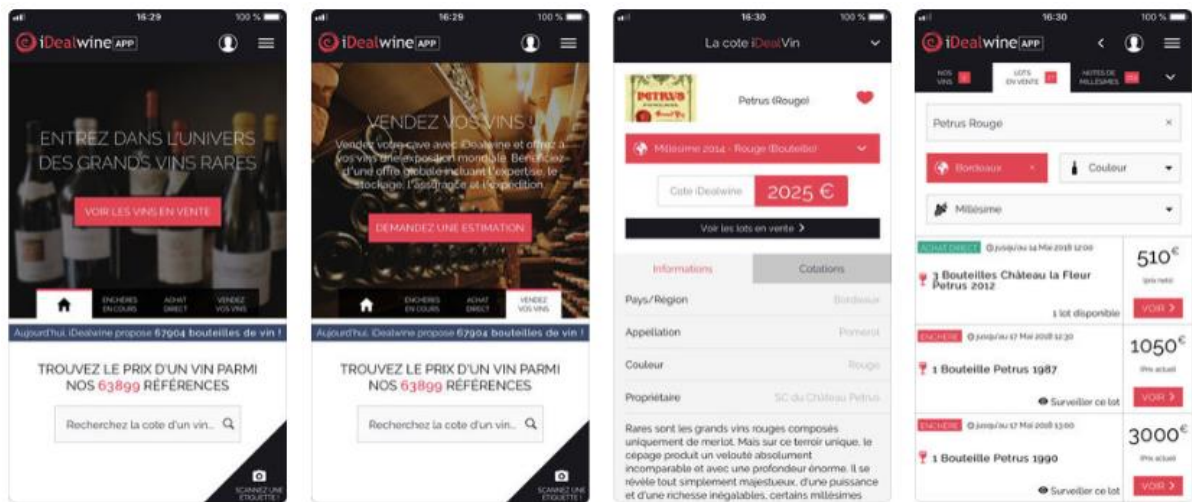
16:29 100 %

iDealwine APP

ENTREZ DANS L'UNIVERS DES GRANDS VINS RARES

VOIR LES VINS EN VENTE

ENCHÈRES EN COURS | ACHAT DIRECT | VENDEZ VOS VINS

Aujourd'hui, iDealwine propose 67904 bouteilles de vin !

TROUVEZ LE PRIX D'UN VIN PARMI NOS 63899 RÉFÉRENCES

Recherchez la cote d'un vin...

SCANNEZ UNE ÉTIQUETTE !

16:29 100 %

iDealwine APP

VENDEZ VOS VINS !

Vendez votre cave avec iDealwine et offrez à vos vins une exposition mondiale. Bénéficiez d'une offre globale incluant l'expertise, le stockage, l'assurance et l'expédition.

DEMANDEZ UNE ESTIMATION

ENCHÈRES EN COURS | ACHAT DIRECT | VENDEZ VOS VINS

Aujourd'hui, iDealwine propose 67904 bouteilles de vin !

TROUVEZ LE PRIX D'UN VIN PARMI NOS 63899 RÉFÉRENCES

Recherchez la cote d'un vin...

SCANNEZ UNE ÉTIQUETTE !

16:30 100 %

La cote iDealVin

PETRUS

Petrus (Rouge)

Millésime 2014 - Rouge (Bouteille)

Cote iDealwine 2025 €

Voir les lots en vente

Informations | Cotations

| Pays/Région | Bordeaux |
|---|---|
| Appellation | Pomerol |
| Couleur | Rouge |
| Propriétaire | SC du Château Petrus |

Rares sont les grands vins rouges composés uniquement de merlot. Mais sur ce terroir unique, le cépage produit un velouté absolument incomparable et avec une profondeur énorme. Il se révèle tout simplement majestueux, d'une puissance et d'une richesse inégalables, certains millésimes

16:30 100 %

iDealwine APP

NOS VINS | LOTS EN VENTE | NOTES DE MILLÉSIMES

Petrus Rouge

Bordeaux | Couleur

Millésime

ACHAT DIRECT jusqu'au 14 Mai 2018 12:00
3 Bouteilles Château la Fleur Petrus 2012
1 lot disponible
510€
(prix net)
VOIR

ENCHÈRE jusqu'au 17 Mai 2018 12:30
1 Bouteille Petrus 1987
Surveiller ce lot
1050€
(Prix actuel)
VOIR

ENCHÈRE jusqu'au 17 Mai 2018 13:00
1 Bouteille Petrus 1990
Surveiller ce lot
3000€
(Prix actuel)
VOIR